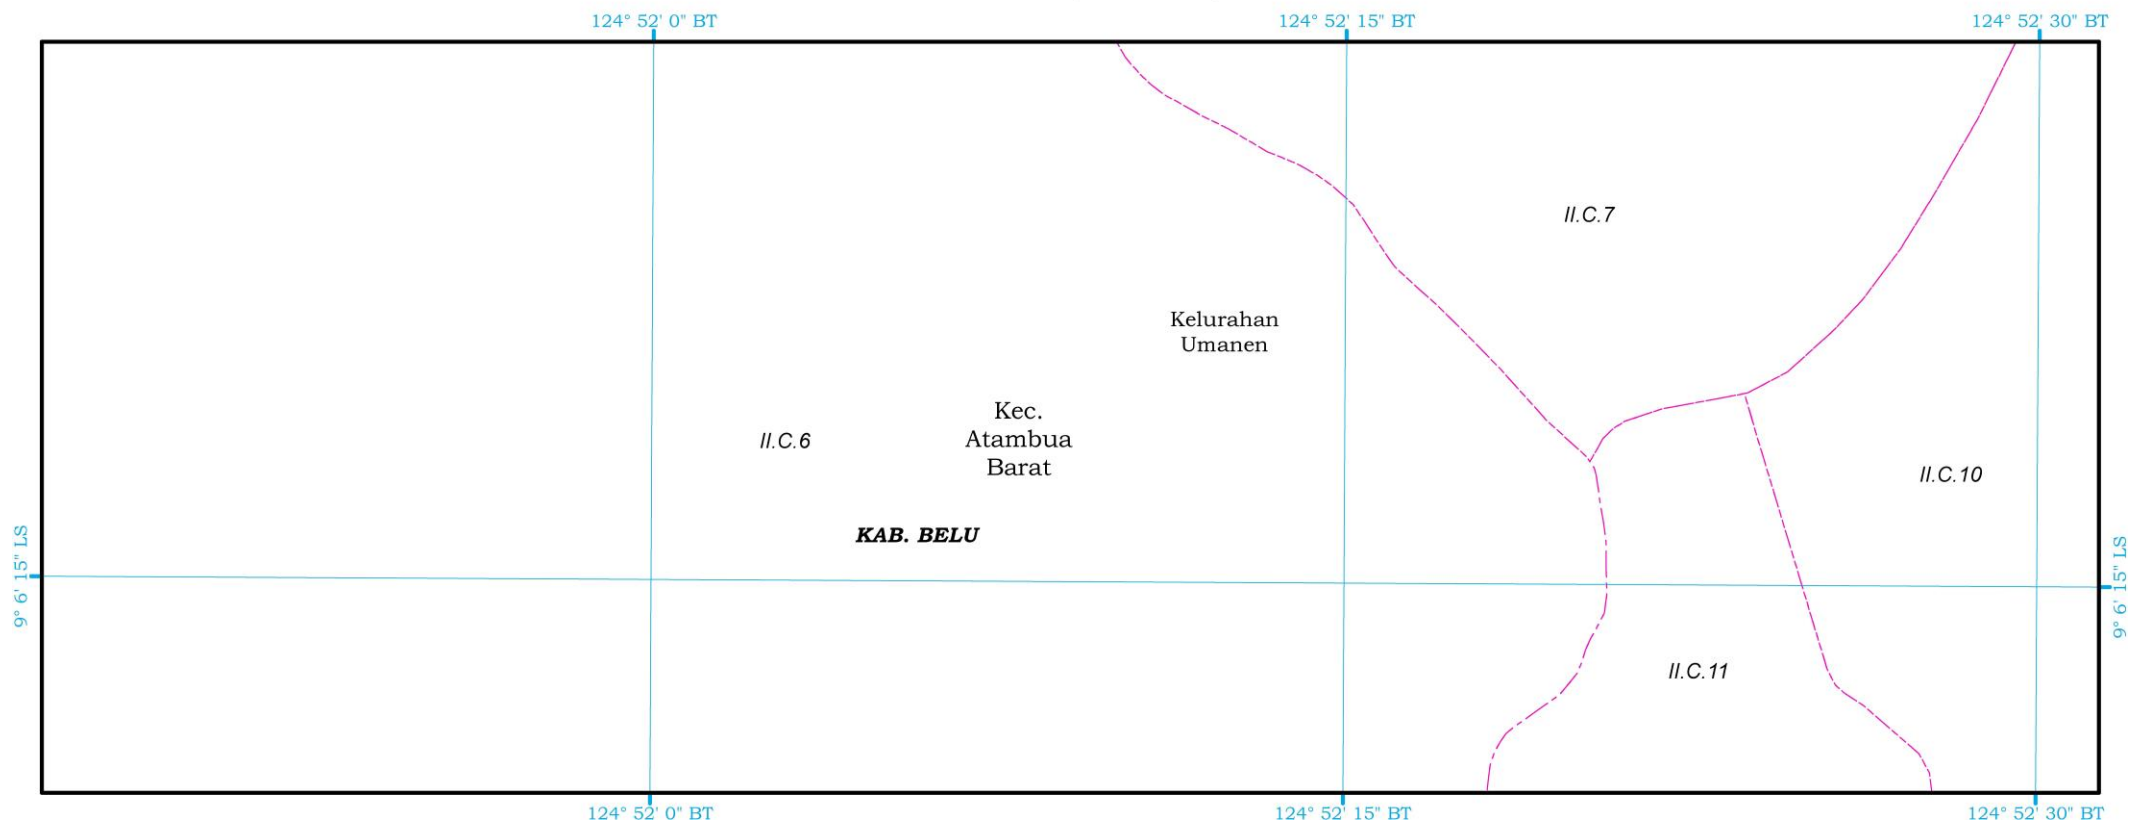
124° 52' 0" BT
124° 52' 15" BT
124° 52' 30" BT

II.C.7

Kelurahan
Umanen

II.C.6

Kec.
Atambua
Barat

II.C.10

KAB. BELU

9° 6' 15" LS
9° 6' 15" LS

II.C.11

124° 52' 0" BT
124° 52' 15" BT
124° 52' 30" BT